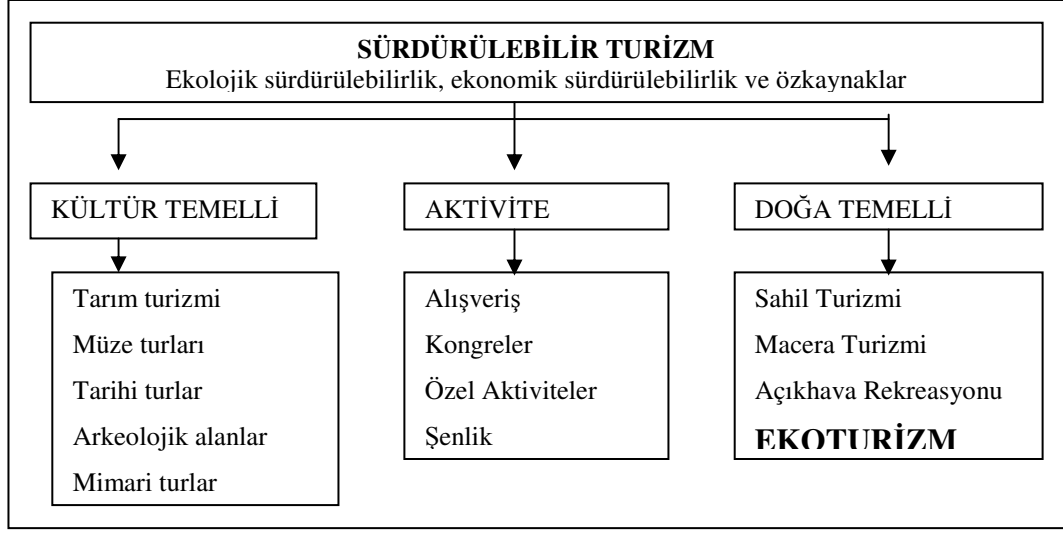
SÜRDÜRÜLEBİLİR TURİZM
Ekolojik sürdürülebilirlik, ekonomik sürdürülebilirlik ve özkaynaklar

KÜLTÜR TEMELLİ

Tarım turizmi
Müze turları
Tarihi turlar
Arkeolojik alanlar
Mimari turlar

AKTİVİTE

Alışveriş
Kongreler
Özel Aktiviteler
Şenlik

DOĞA TEMELLİ

Sahil Turizmi
Macera Turizmi
Açıkhava Rekreasyonu
EKOTURİZM